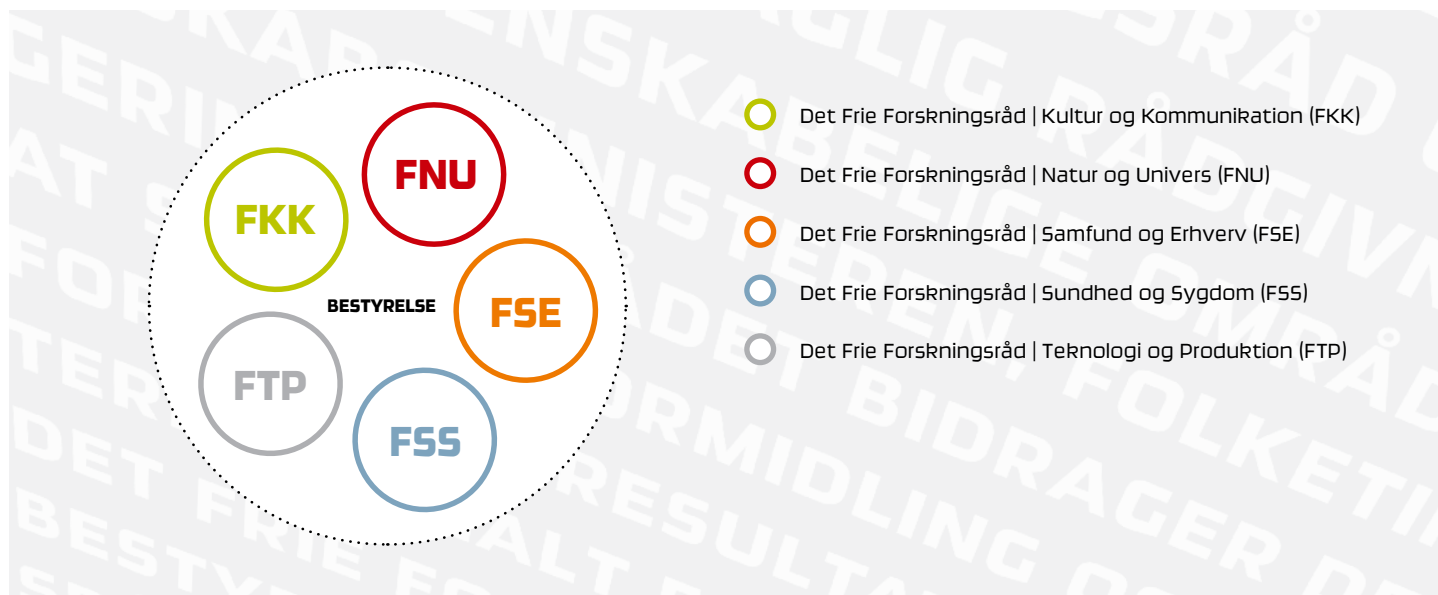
FNU

FKK

BESTYRELSE

FSE

FTP

FSS

Det Frie Forskningsråd | Kultur og Kommunikation (FKK)

Det Frie Forskningsråd | Natur og Univers (FNU)

Det Frie Forskningsråd | Samfund og Erhverv (FSE)

Det Frie Forskningsråd | Sundhed og Sygdom (FSS)

Det Frie Forskningsråd | Teknologi og Produktion (FTP)